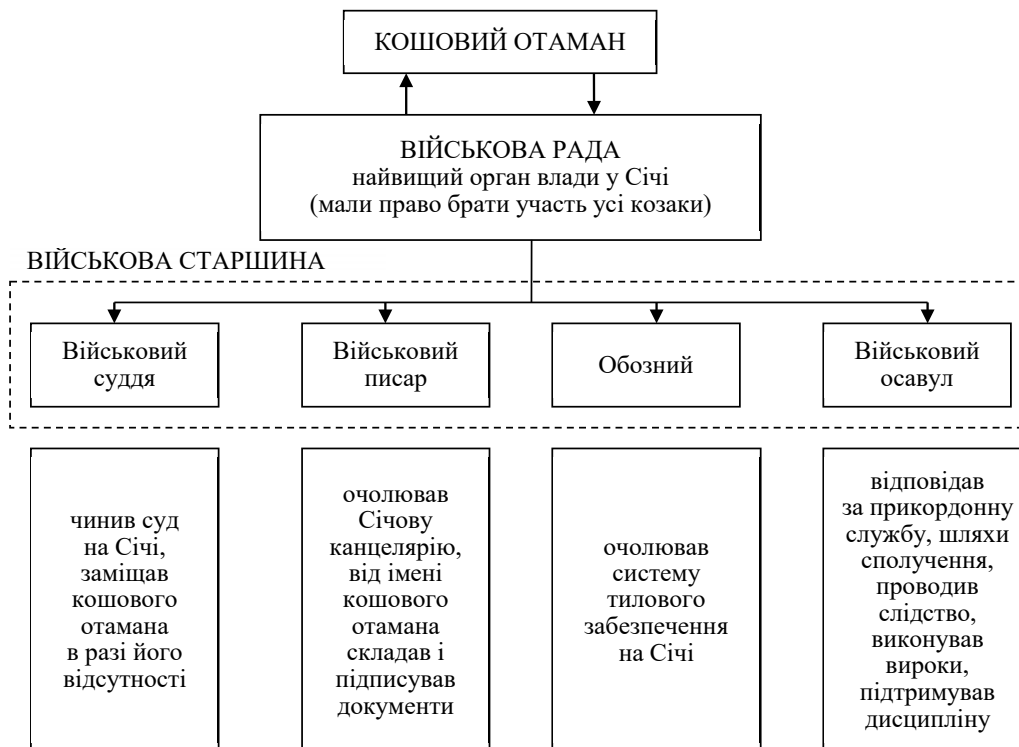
КОШОВИЙ ОТАМАН

ВІЙСЬКОВА РАДА
найвищий орган влади у Січі
(мали право брати участь усі козаки)

ВІЙСЬКОВА СТАРШИНА

Військовий суддя

Військовий писар

Обозний

Військовий осавул

чинив суд на Січі, заміщав кошового отамана в разі його відсутності

очолював Січову канцелярію, від імені кошового отамана складав і підписував документи

очолював систему тилового забезпечення на Січі

відповідав за прикордонну службу, шляхи сполучення, проводив слідство, виконував вироки, підтримував дисципліну